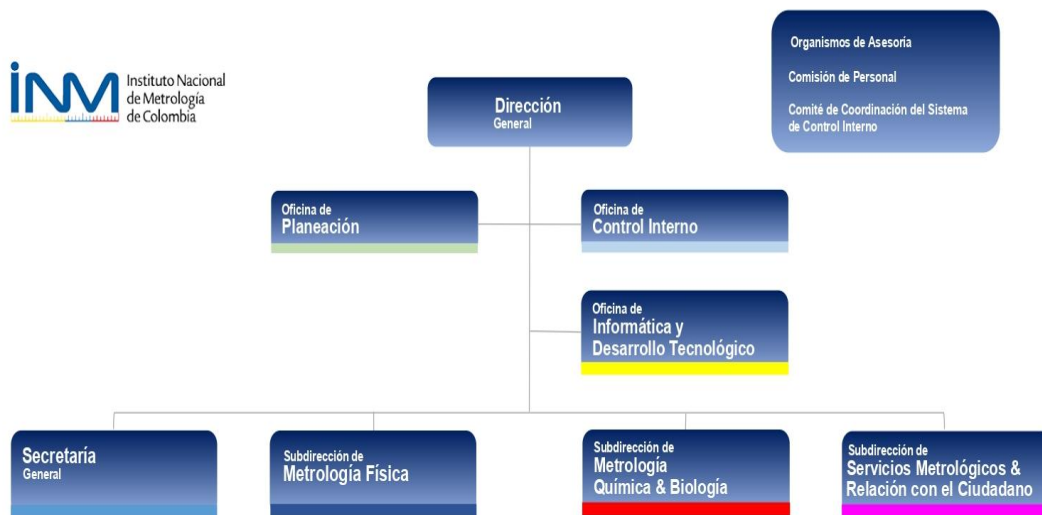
INM Instituto Nacional de Metrología de Colombia

Organismos de Asesoría

Comisión de Personal

Comité de Coordinación del Sistema de Control Interno

Dirección General

Oficina de Planeación

Oficina de Control Interno

Oficina de Informática y Desarrollo Tecnológico

Secretaría General

Subdirección de Metrología Física

Subdirección de Metrología Química & Biología

Subdirección de Servicios Metrológicos & Relación con el Ciudadano